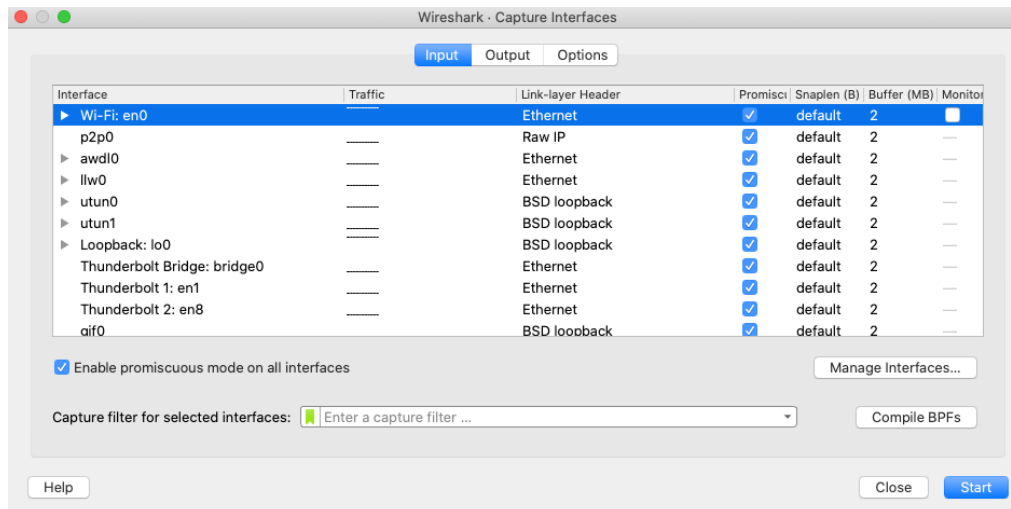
Wireshark · Capture Interfaces

Input Output Options

| Interface | Traffic | Link-layer Header | Promiscu | Snaplen (B) | Buffer (MB) | Monitor |
|---|---|---|---|---|---|---|
| ▶ Wi-Fi: en0 | | Ethernet | ☑ | default | 2 | ☐ |
| p2p0 | | Raw IP | ☑ | default | 2 | — |
| ▶ awdl0 | | Ethernet | ☑ | default | 2 | — |
| ▶ llw0 | | Ethernet | ☑ | default | 2 | — |
| ▶ utun0 | | BSD loopback | ☑ | default | 2 | — |
| ▶ utun1 | | BSD loopback | ☑ | default | 2 | — |
| ▶ Loopback: lo0 | | BSD loopback | ☑ | default | 2 | — |
| Thunderbolt Bridge: bridge0 | | Ethernet | ☑ | default | 2 | — |
| Thunderbolt 1: en1 | | Ethernet | ☑ | default | 2 | — |
| Thunderbolt 2: en8 | | Ethernet | ☑ | default | 2 | — |
| gif0 | | BSD loopback | ☑ | default | 2 | — |

☑ Enable promiscuous mode on all interfaces

Manage Interfaces...

Capture filter for selected interfaces: Enter a capture filter ...

Compile BPFs

Help

Close

Start